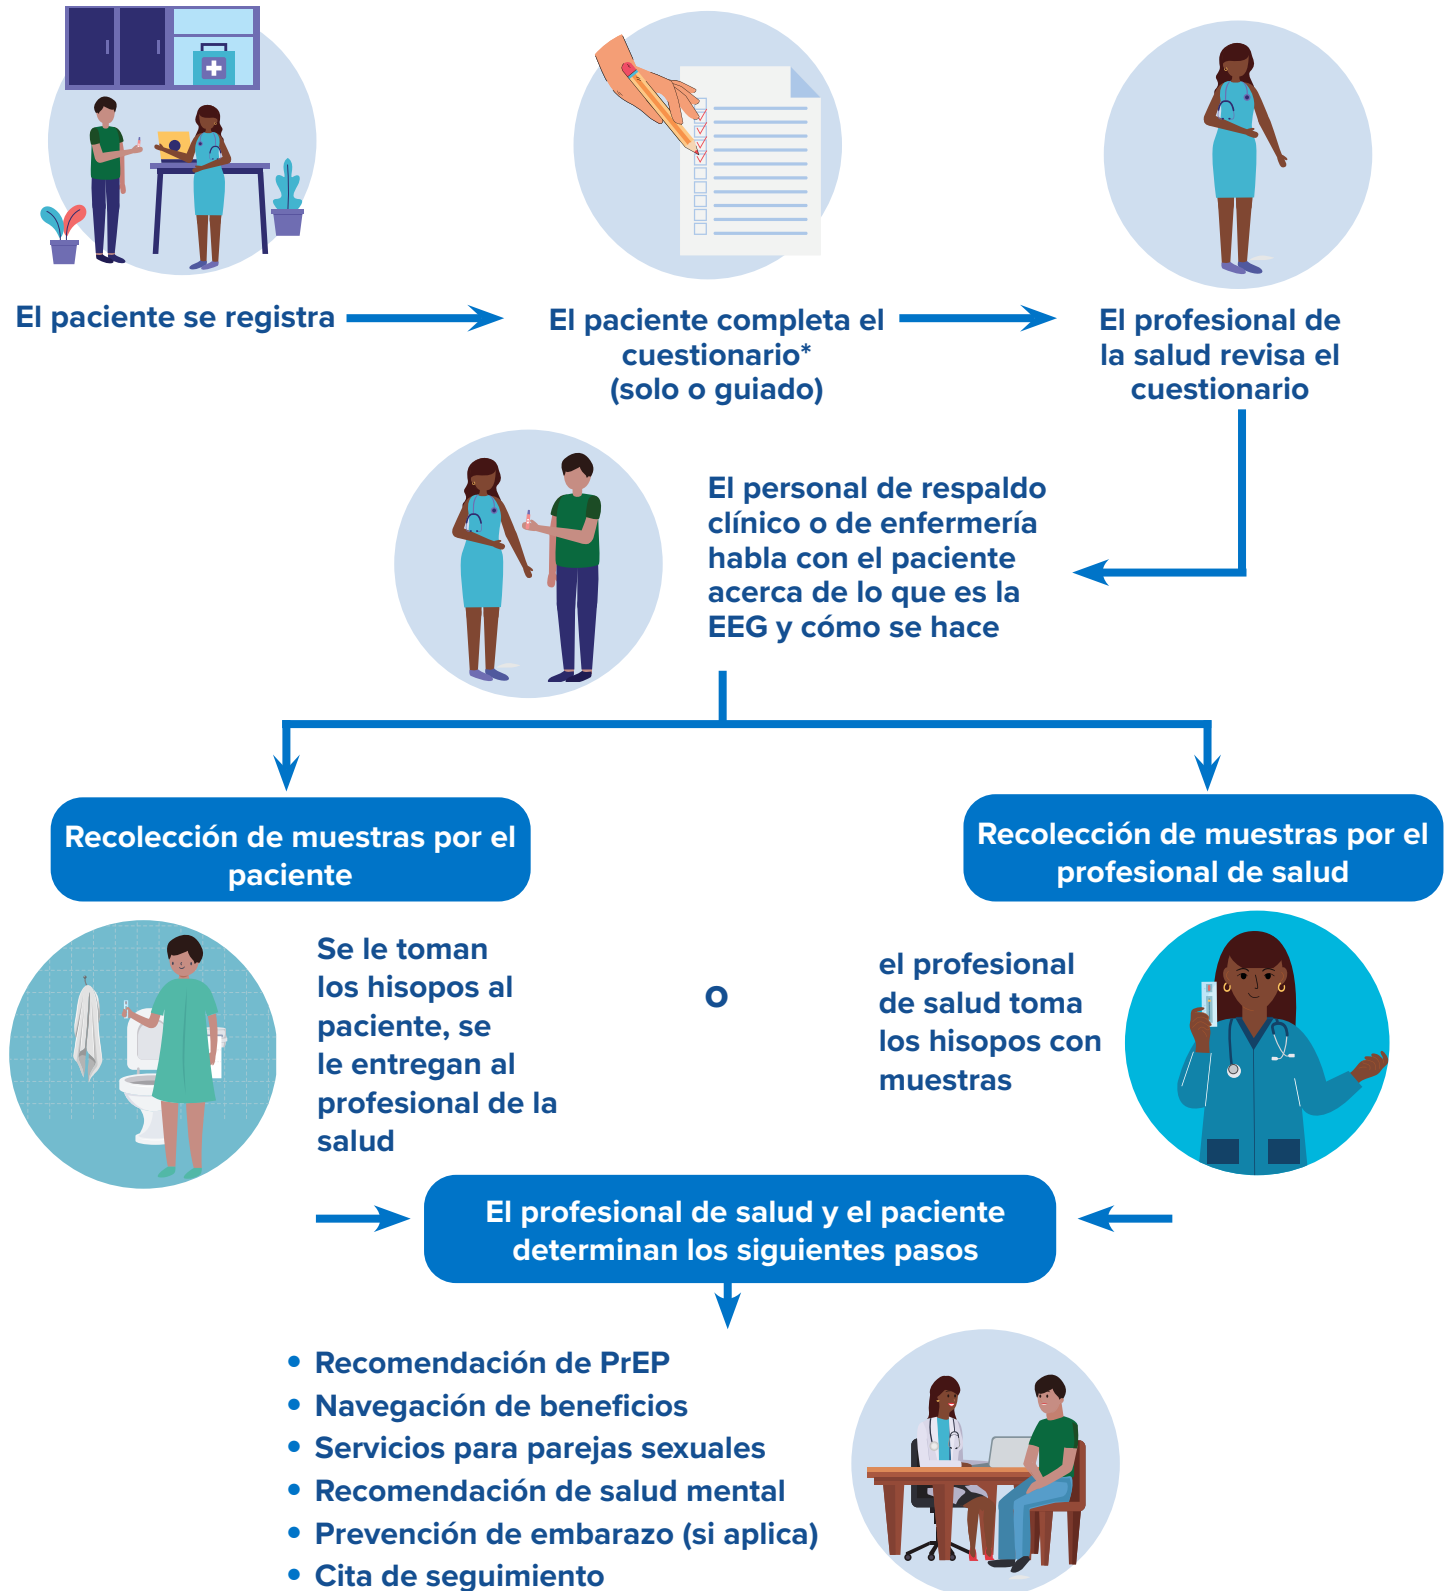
El paciente se registra

El paciente completa el cuestionario* (solo o guiado)

El profesional de la salud revisa el cuestionario

El personal de respaldo clínico o de enfermería habla con el paciente acerca de lo que es la EEG y cómo se hace

Recolección de muestras por el paciente

Recolección de muestras por el profesional de salud

Se le toman los hisopos al paciente, se le entregan al profesional de la salud

o

el profesional de salud toma los hisopos con muestras

El profesional de salud y el paciente determinan los siguientes pasos

• Recomendación de PrEP
• Navegación de beneficios
• Servicios para parejas sexuales
• Recomendación de salud mental
• Prevención de embarazo (si aplica)
• Cita de seguimiento